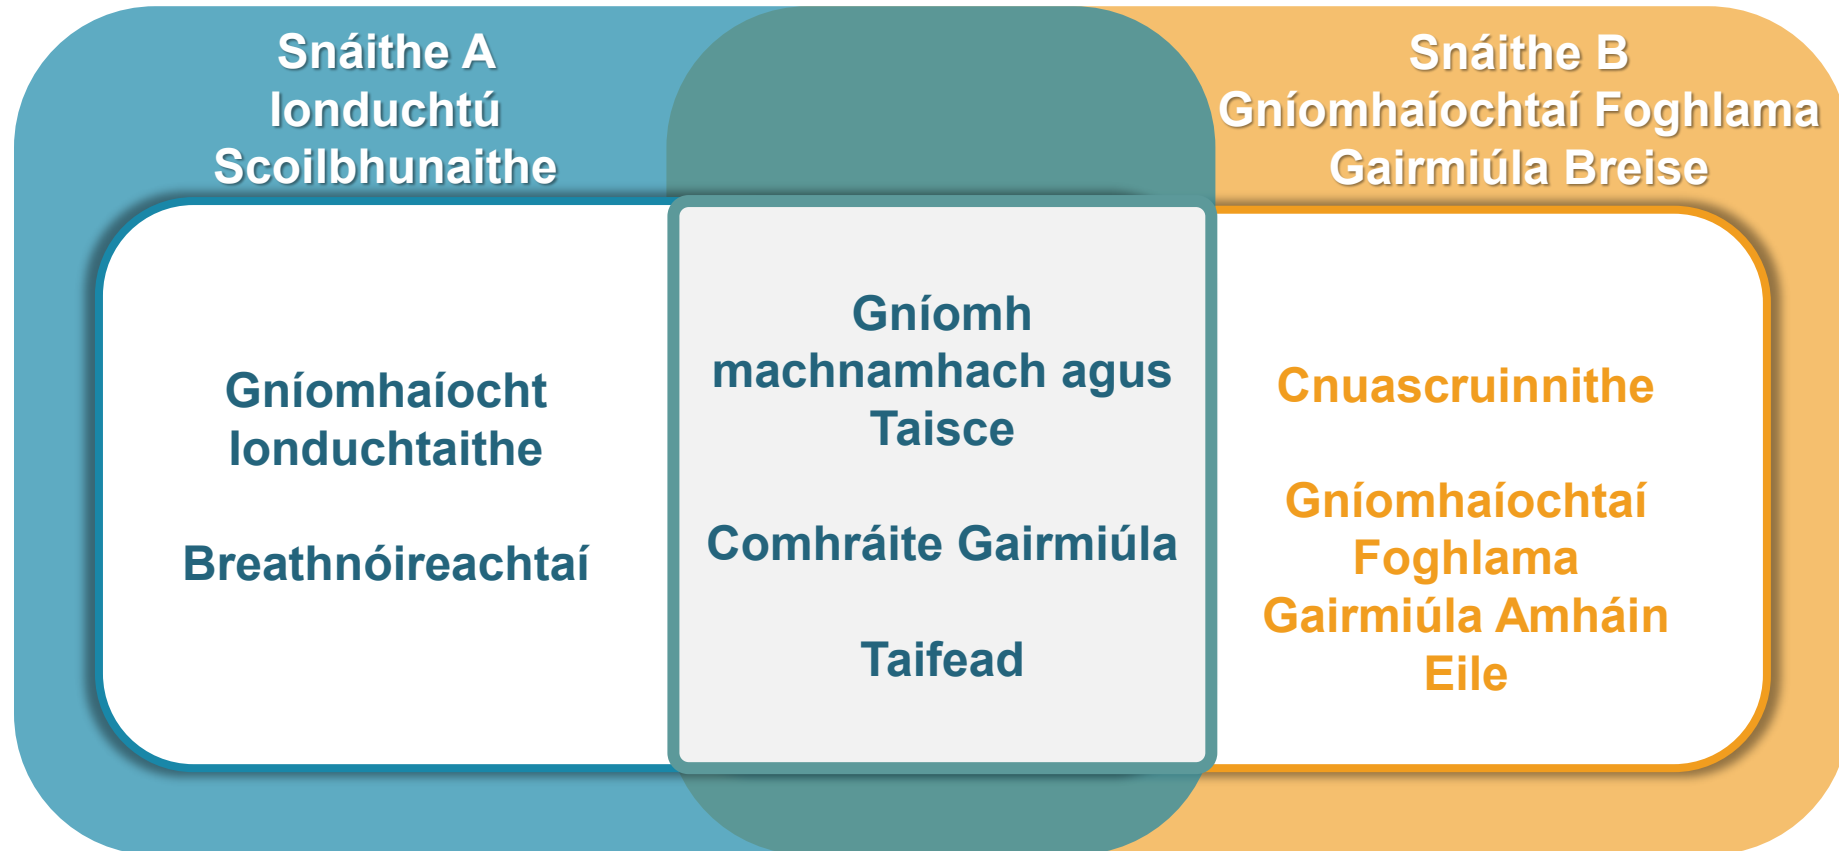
Snáithe A
Ionduchtú Scoilbhunaithe

Snáithe B
Gníomhaíochtaí Foghlama Gairmiúla Breise

Gníomhaíocht Ionduchtaithe

Breathnóireachtaí

Gníomh machnamhach agus Taisce

Comhráite Gairmiúla

Taifead

Cnuascruinnithe

Gníomhaíochtaí Foghlama Gairmiúla Amháin Eile